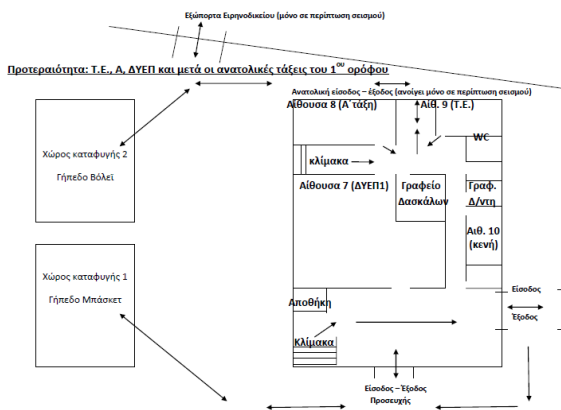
Εξώπορτα Ειρηνοδικείου (μόνο σε περίπτωση σεισμού)

Προτεραιότητα: Τ.Ε., Α, ΔΥΕΠ και μετά οι ανατολικές τάξεις του 1ου ορόφου

Ανατολική είσοδος – έξοδος (ανοίγει μόνο σε περίπτωση σεισμού)

Αίθουσα 8 (Α΄τάξη)

Αίθ. 9 (Τ.Ε.)

WC

Χώρος καταφυγής 2

Γήπεδο Βόλεϊ

κλίμακα

Αίθουσα 7 (ΔΥΕΠ1)

Γραφείο Δασκάλων

Γραφ. Δ/ντη

Αίθ. 10 (κενή)

Χώρος καταφυγής 1

Γήπεδο Μπάσκετ

Είσοδος

Έξοδος

Αποθήκη

Κλίμακα

Είσοδος – Έξοδος

Προσευχής